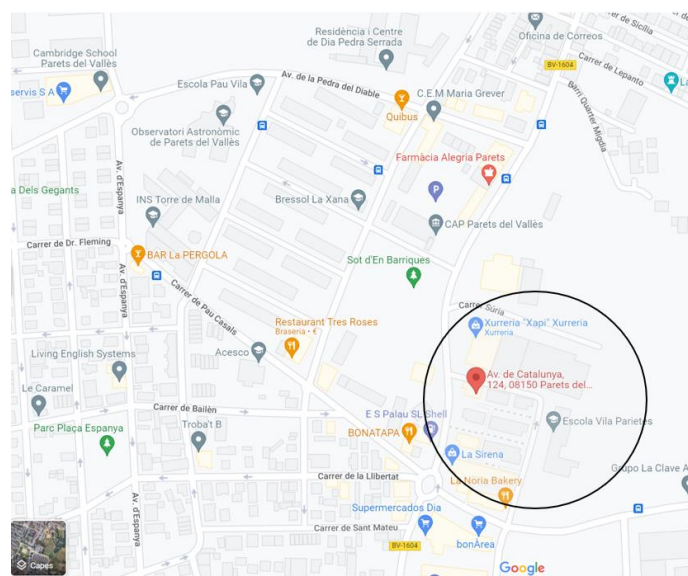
Residència i Centre de Dia Pedra Serrada
Oficina de Correos
Carrer de Sicília
Cambridge School Parets del Vallès
Escola Pau Vila
Av. de la Pedra del Diable
C.E.M Maria Grever
BV-1604
Carrer de Lepanto
servis S A
Quibus
Berri Quarter Migdia
Observatori Astronòmic de Parets del Vallès
Farmàcia Alegria Parets
a Dels Gegants
Av. d'Espanya
INS Torre de Malla
Bressol La Xana
CAP Parets del Vallès
Carrer de Dr. Fleming
BAR La PERGOLA
Sot d'En Barriques
Av. d'Espanya
Carrer de Pau Casals
Carrer Sùria
Xurreria "Xapi" Xurreria
Xurreria
Restaurant Tres Roses
Braseria · €
Living English Systems
Acesco
Av. de Catalunya, 124, 08150 Parets del...
Le Caramel
Carrer de Bailèn
Escola Vila Parietes
Parc Plaça Espanya
Trobat B
E S Palau SL Shell
BONATAPA
La Sirena
Grupo La Clave A
Carrer de la Llibertat
La Noria Bakery
Av. d'Espanya
Supermercados Dia
Carrer de Sant Mateu
BV-1604
bonÀrea
Capes
Google